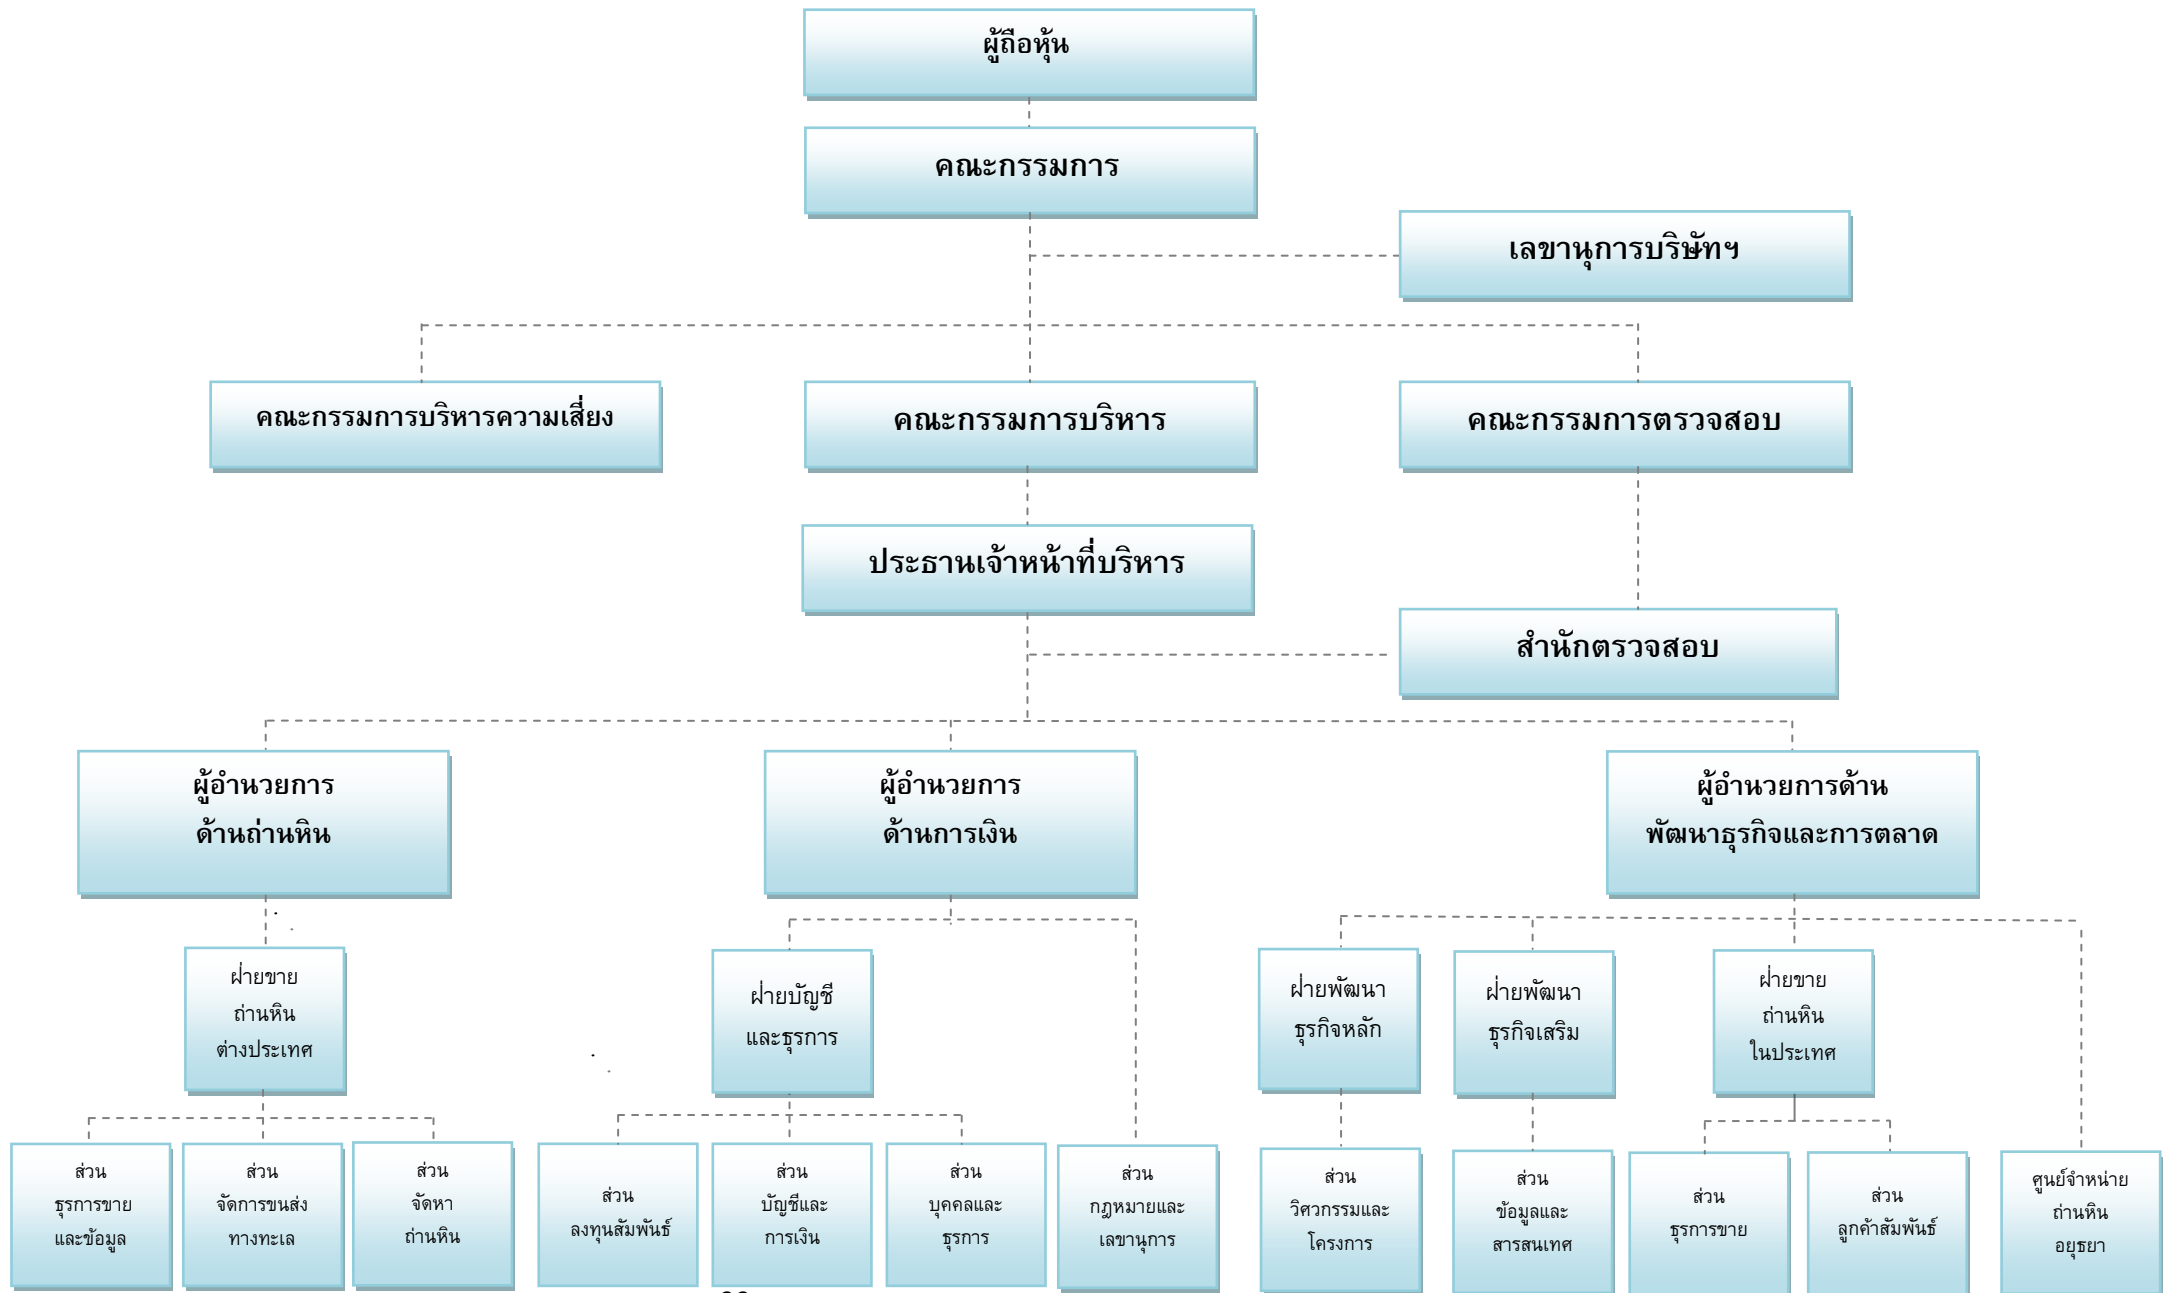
ผู้ถือหุ้น

คณะกรรมการ

เลขานุการบริษัทฯ

คณะกรรมการบริหารความเสี่ยง

คณะกรรมการบริหาร

คณะกรรมการตรวจสอบ

ประธานเจ้าหน้าที่บริหาร

สำนักตรวจสอบ

ผู้อำนวยการ ด้านถ่านหิน

ผู้อำนวยการ ด้านการเงิน

ผู้อำนวยการด้าน พัฒนาธุรกิจและการตลาด

ฝ่ายขาย ถ่านหิน ต่างประเทศ

ฝ่ายบัญชี และธุรการ

ฝ่ายพัฒนา ธุรกิจหลัก

ฝ่ายพัฒนา ธุรกิจเสริม

ฝ่ายขาย ถ่านหิน ในประเทศ

ส่วน ธุรการขาย และข้อมูล

ส่วน จัดการขนส่ง ทางทะเล

ส่วน จัดหา ถ่านหิน

ส่วน ลงทุนสัมพันธ์

ส่วน บัญชีและ การเงิน

ส่วน บุคคลและ ธุรการ

ส่วน กฎหมายและ เลขานุการ

ส่วน วิศวกรรมและ โครงการ

ส่วน ข้อมูลและ สารสนเทศ

ส่วน ธุรการขาย

ส่วน ลูกค้าสัมพันธ์

ศูนย์จำหน่าย ถ่านหิน อยุธยา